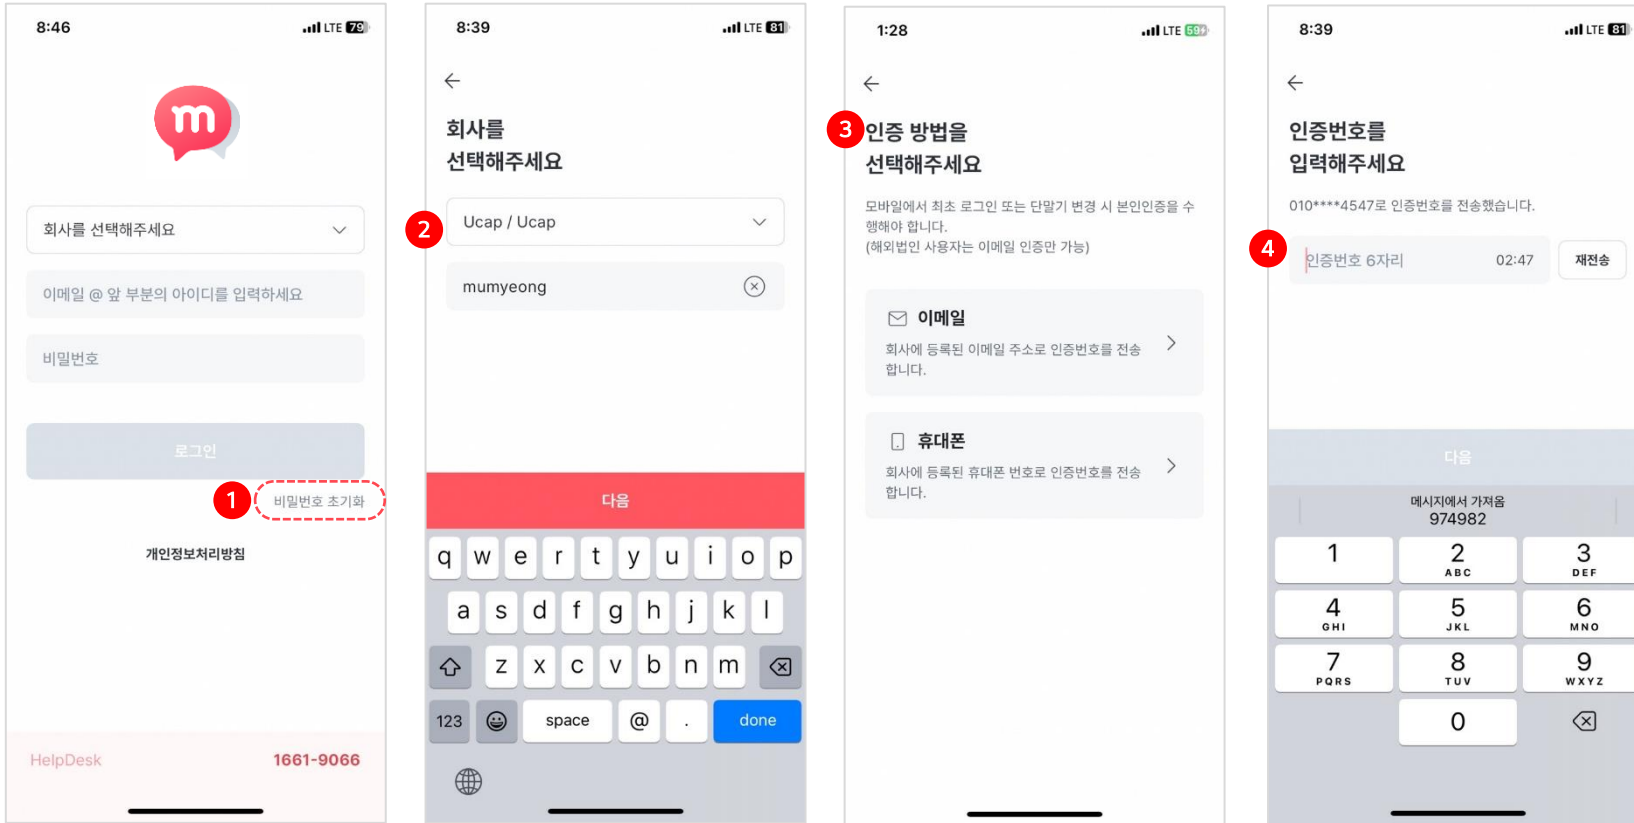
8:46
LTE 79

m

회사를 선택해주세요

이메일 @ 앞 부분의 아이디를 입력하세요

비밀번호

로그인

1
비밀번호 초기화

개인정보처리방침

HelpDesk 1661-9066

8:39
LTE 81

←

회사를
선택해주세요

2
Ucap / Ucap

mumyeong

다음

q w e r t y u i o p
a s d f g h j k l
z x c v b n m
123 space @ . done

1:28
LTE 69

←

3
인증 방법을
선택해주세요

모바일에서 최초 로그인 또는 단말기 변경 시 본인인증을 수행해야 합니다.
(해외법인 사용자는 이메일 인증만 가능)

이메일
회사에 등록된 이메일 주소로 인증번호를 전송합니다.

휴대폰
회사에 등록된 휴대폰 번호로 인증번호를 전송합니다.

8:39
LTE 81

←

인증번호를
입력해주세요

010****4547로 인증번호를 전송했습니다.

4
인증번호 6자리 02:47 재전송

다음

메시지에서 가져옴
974982

1
2 ABC
3 DEF
4 GHI
5 JKL
6 MNO
7 PQRS
8 TUV
9 WXYZ
0